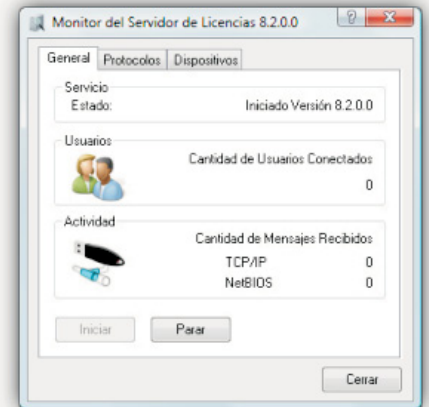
Monitor del Servidor de Licencias 8.2.0.0

General | Protocolos | Dispositivos

Servicio
Estado: Iniciado Versión 8.2.0.0

Usuarios
Cantidad de Usuarios Conectados
0

Actividad
Cantidad de Mensajes Recibidos
TCP/IP 0
NetBIOS 0

Iniciar
Parar

Cerrar